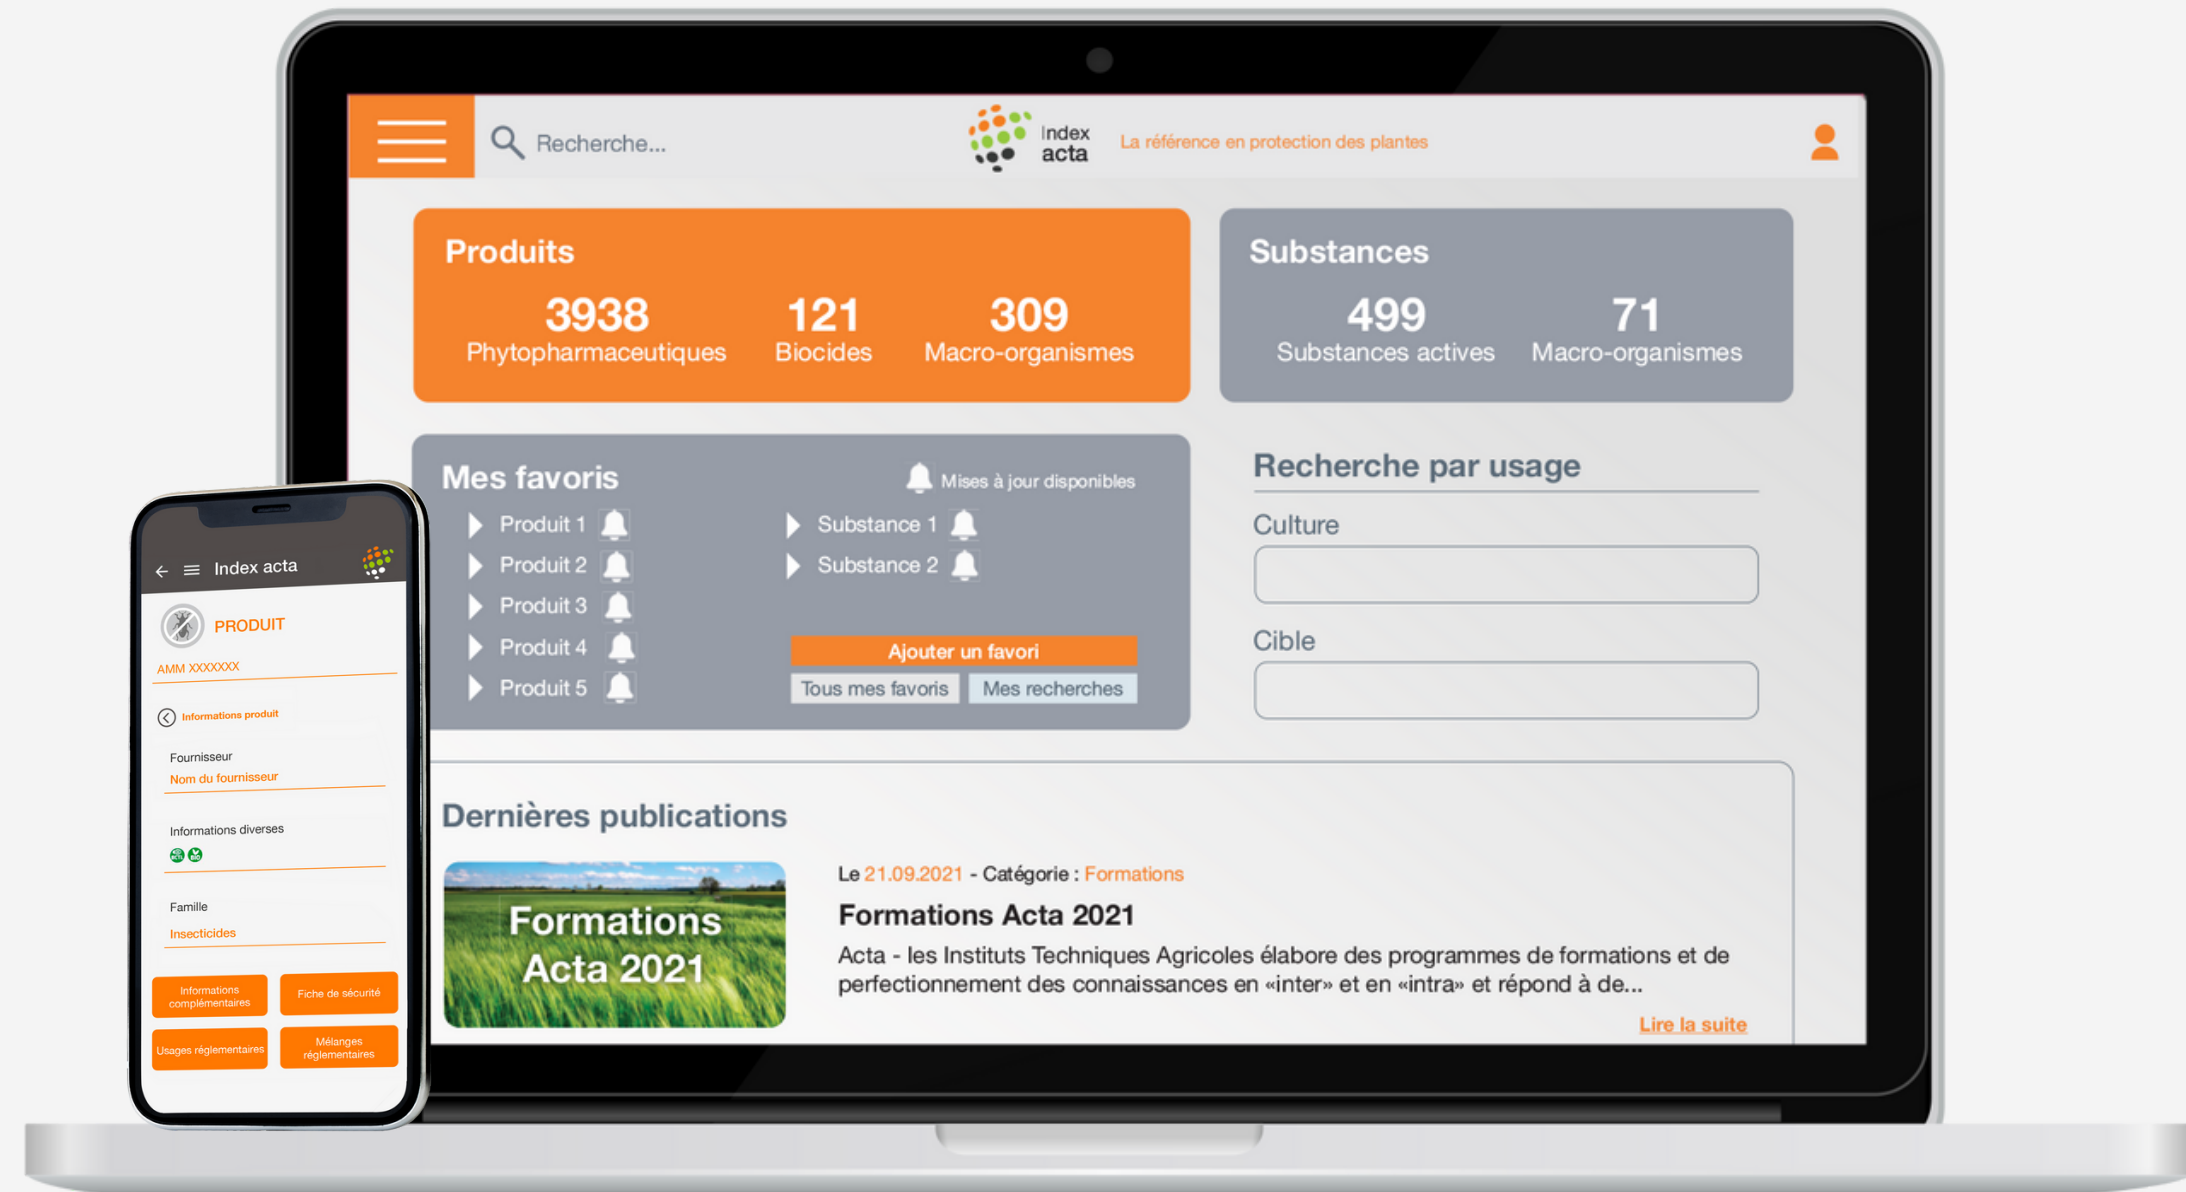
Recherche...

Index acta

La référence en protection des plantes

Produits

3938 Phytopharmaceutiques

121 Biocides

309 Macro-organismes

Substances

499 Substances actives

71 Macro-organismes

Mes favoris

Mises à jour disponibles

Produit 1

Produit 2

Produit 3

Produit 4

Produit 5

Substance 1

Substance 2

Ajouter un favori

Tous mes favoris

Mes recherches

Recherche par usage

Culture

Cible

Dernières publications

Formations Acta 2021

Le 21.09.2021 - Catégorie : Formations

Formations Acta 2021

Acta - les Instituts Techniques Agricoles élabore des programmes de formations et de perfectionnement des connaissances en «inter» et en «intra» et répond à de...

Lire la suite

Index acta

PRODUIT

AMM XXXXXXX

Informations produit

Fournisseur

Nom du fournisseur

Informations diverses

Famille

Insecticides

Informations complémentaires

Fiche de sécurité

Usages réglementaires

Mélanges réglementaires